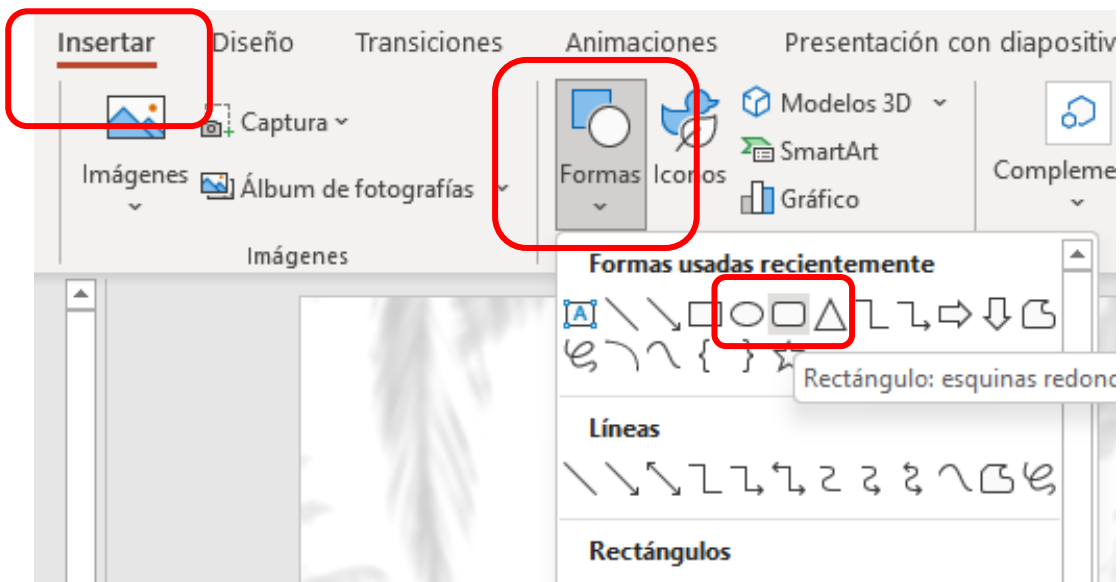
Insertar Diseño Transiciones Animaciones Presentación con diapositiv

Imágenes
Captura
Álbum de fotografías
Imágenes

Formas
Iconos
Modelos 3D
SmartArt
Gráfico

Complem

Formas usadas recientemente

Rectángulo: esquinas redond

Líneas

Rectángulos